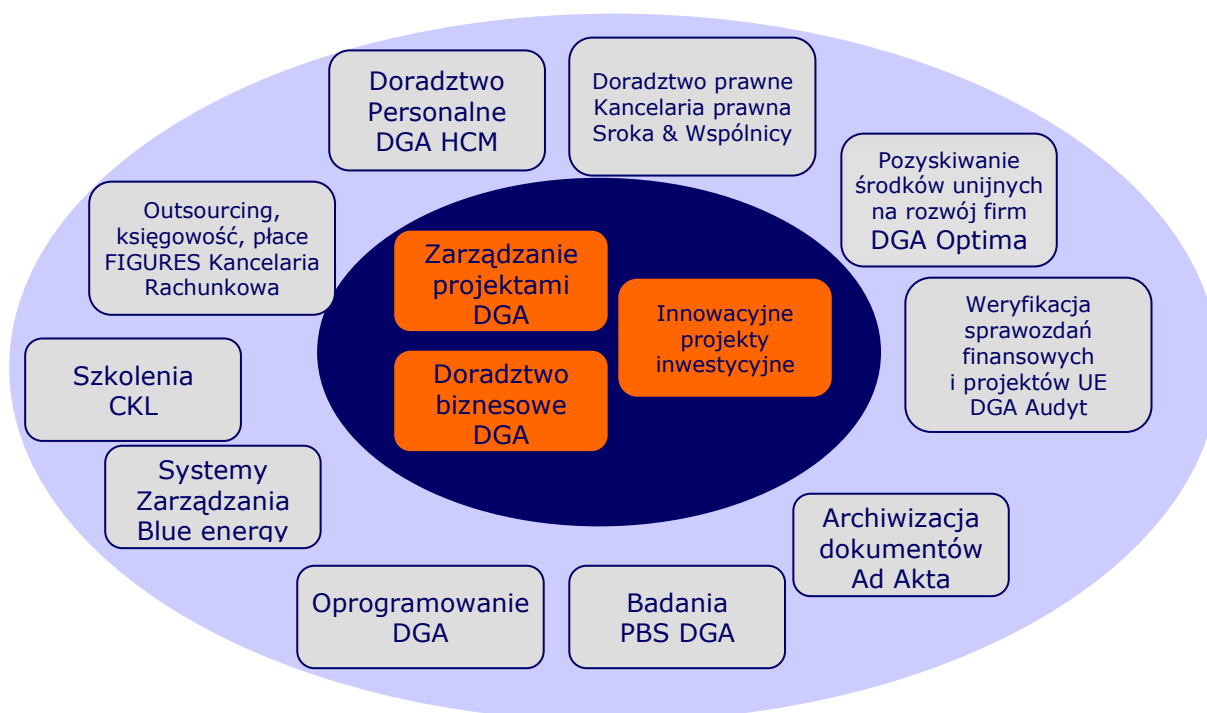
Doradztwo Personalne DGA HCM

Doradztwo prawne Kancelaria prawna Sroka & Wspólnicy

Pozyskiwanie środków unijnych na rozwój firm DGA Optima

Outsourcing, księgowość, płace FIGURES Kancelaria Rachunkowa

Zarządzanie projektami DGA

Doradztwo biznesowe DGA

Innowacyjne projekty inwestycyjne

Weryfikacja sprawozdań finansowych i projektów UE DGA Audyt

Szkolenia CKL

Systemy Zarządzania Blue energy

Archiwizacja dokumentów Ad Akta

Oprogramowanie DGA

Badania PBS DGA